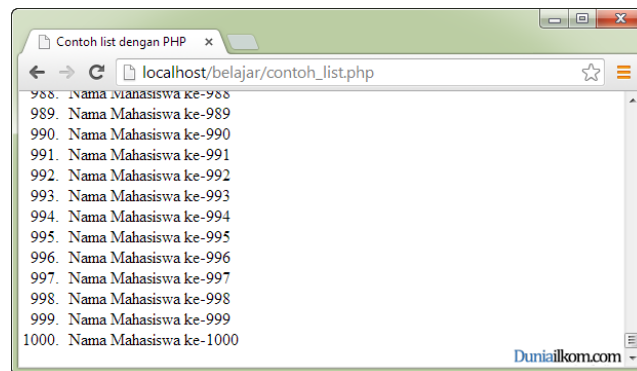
Contoh list dengan PHP ×

localhost/belajar/contoh_list.php

988. Nama Mahasiswa ke-988
989. Nama Mahasiswa ke-989
990. Nama Mahasiswa ke-990
991. Nama Mahasiswa ke-991
992. Nama Mahasiswa ke-992
993. Nama Mahasiswa ke-993
994. Nama Mahasiswa ke-994
995. Nama Mahasiswa ke-995
996. Nama Mahasiswa ke-996
997. Nama Mahasiswa ke-997
998. Nama Mahasiswa ke-998
999. Nama Mahasiswa ke-999
1000. Nama Mahasiswa ke-1000

Duniailkom.com